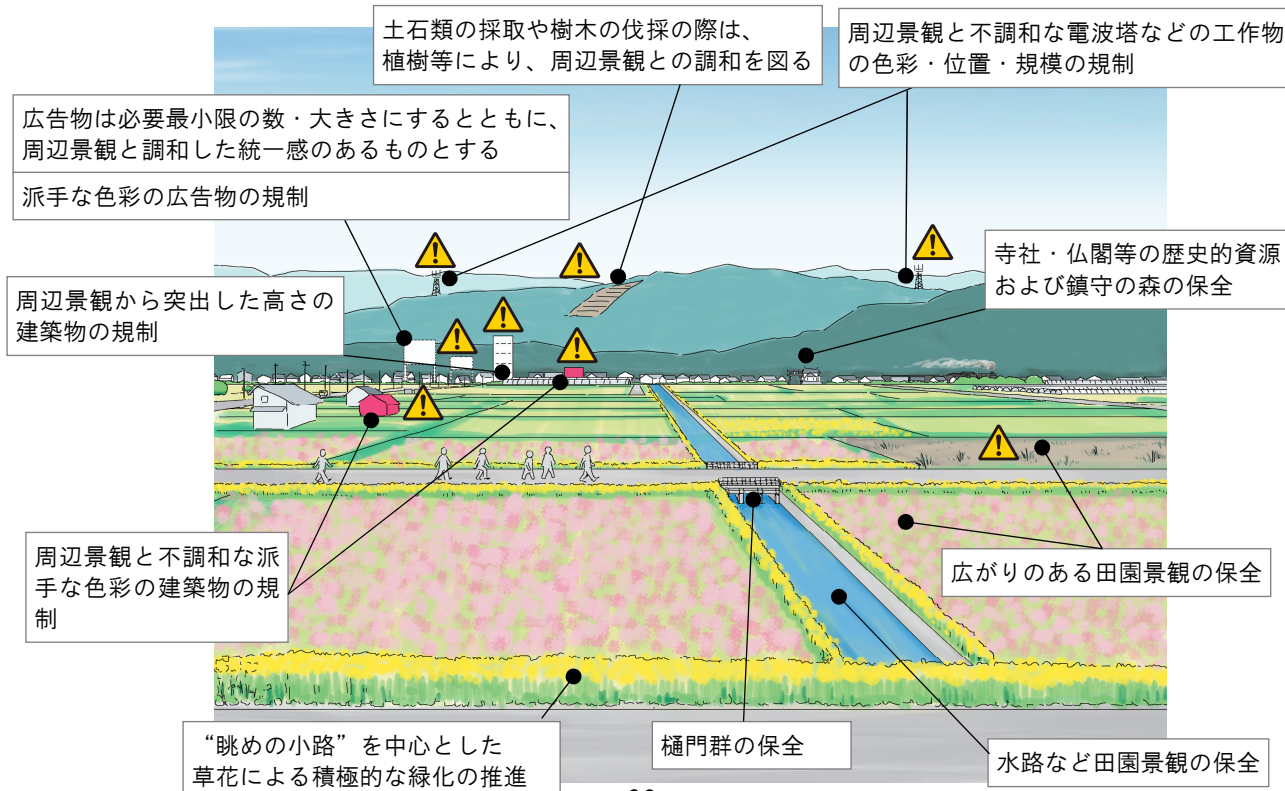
土石類の採取や樹木の伐採の際は、植樹等により、周辺景観との調和を図る

周辺景観と不調和な電波塔などの工作物の色彩・位置・規模の規制

広告物は必要最小限の数・大きさにするとともに、周辺景観と調和した統一感のあるものとする

派手な色彩の広告物の規制

寺社・仏閣等の歴史的資源および鎮守の森の保全

周辺景観から突出した高さの建築物の規制

広がりのある田園景観の保全

周辺景観と不調和な派手な色彩の建築物の規制

“眺めの小路”を中心とした草花による積極的な緑化の推進

樋門群の保全

水路など田園景観の保全